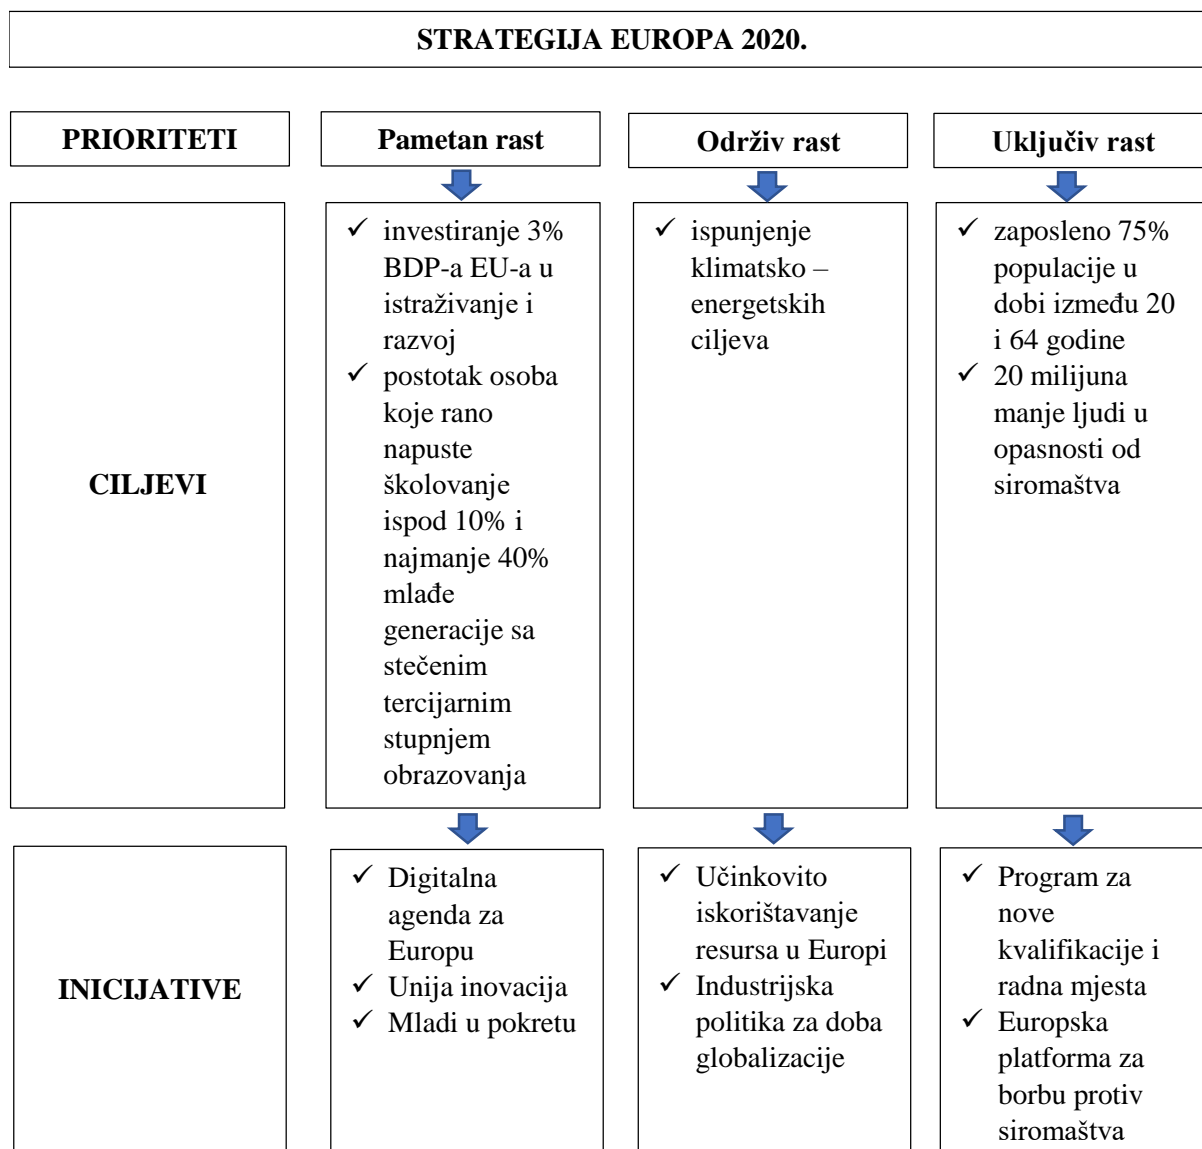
STRATEGIJA EUROPA 2020.

| PRIORITETI | Pametan rast | Održiv rast | Uključiv rast |
|---|---|---|---|
| CILJEVI | ✓ investiranje 3% BDP-a EU-a u istraživanje i razvoj ✓ postotak osoba koje rano napuste školovanje ispod 10% i najmanje 40% mlađe generacije sa stečenim tercijarnim stupnjem obrazovanja | ✓ ispunjenje klimatsko – energetskih ciljeva | ✓ zaposleno 75% populacije u dobi između 20 i 64 godine ✓ 20 milijuna manje ljudi u opasnosti od siromaštva |
| INICIJATIVE | ✓ Digitalna agenda za Europu ✓ Unija inovacija ✓ Mladi u pokretu | ✓ Učinkovito iskorištavanje resursa u Europi ✓ Industrijska politika za doba globalizacije | ✓ Program za nove kvalifikacije i radna mjesta ✓ Europska platforma za borbu protiv siromaštva |